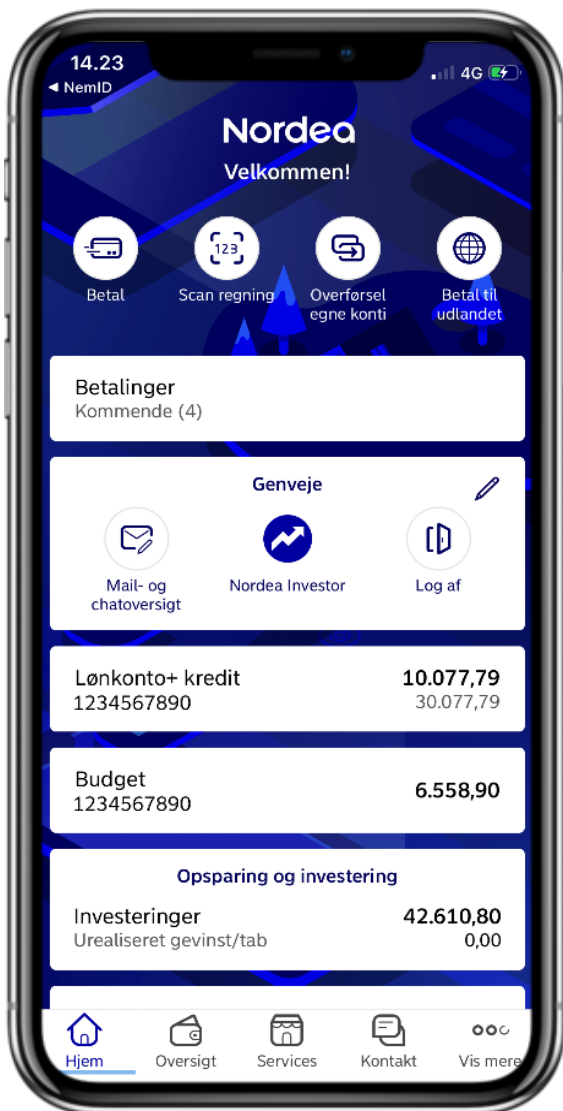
14.23
◂ NemID
4G

Nordea
Velkommen!

Betal
123
Scan regning
Overførsel egne konti
Betal til udlandet

Betalinger
Kommende (4)

Genveje

Mail- og chatoversigt
Nordea Investor
Log af

Lønkonto+ kredit
1234567890
10.077,79
30.077,79

Budget
1234567890
6.558,90

Opsparing og investering

Investeringer
Urealiseret gevinst/tab
42.610,80
0,00

Hjem
Oversigt
Services
Kontakt
Vis mere